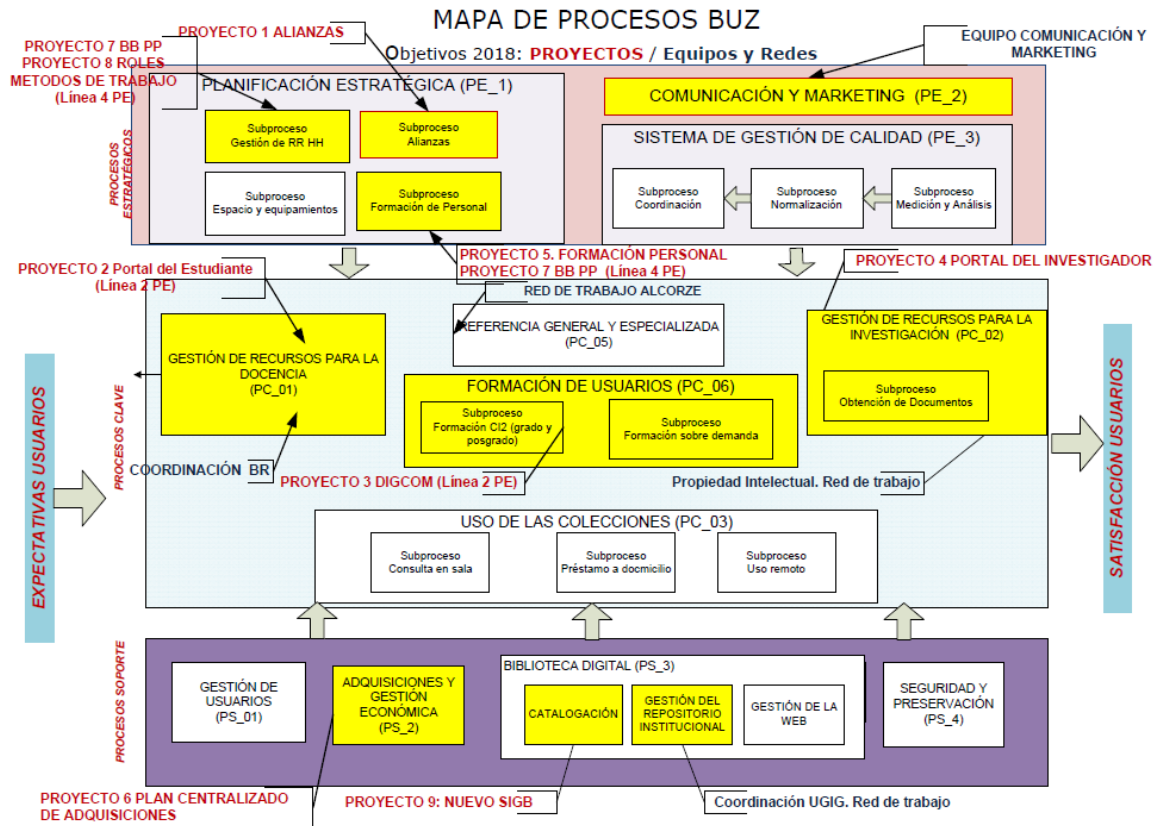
MAPA DE PROCESOS BUZ

PROYECTO 1 ALIANZAS

Objetivos 2018: PROYECTOS / Equipos y Redes

EQUIPO COMUNICACIÓN Y MARKETING

PROYECTO 7 BB PP
PROYECTO 8 ROLES
METODOS DE TRABAJO
(Línea 4 PE)

PROCESOS ESTRATÉGICOS

PLANIFICACIÓN ESTRATÉGICA (PE_1)

Subproceso
Gestión de RR HH

Subproceso
Alianzas

Subproceso
Espacio y equipamientos

Subproceso
Formación de Personal

COMUNICACIÓN Y MARKETING (PE_2)

SISTEMA DE GESTIÓN DE CALIDAD (PE_3)

Subproceso
Coordinación

Subproceso
Normalización

Subproceso
Medición y Análisis

PROYECTO 5. FORMACIÓN PERSONAL
PROYECTO 7 BB PP (Línea 4 PE)

PROYECTO 2 Portal del Estudiante
(Línea 2 PE)

PROYECTO 4 PORTAL DEL INVESTIGADOR

RED DE TRABAJO ALCORZE

EXPECTATIVAS USUARIOS

PROCESOS CLAVE

GESTIÓN DE RECURSOS PARA LA DOCENCIA
(PC_01)

REFERENCIA GENERAL Y ESPECIALIZADA
(PC_05)

GESTIÓN DE RECURSOS PARA LA INVESTIGACIÓN (PC_02)

FORMACIÓN DE USUARIOS (PC_06)

Subproceso
Formación CI2 (grado y posgrado)

Subproceso
Formación sobre demanda

Subproceso
Obtención de Documentos

COORDINACIÓN BR

PROYECTO 3 DIGCOM (Línea 2 PE)

Propiedad Intelectual. Red de trabajo

SATISFACCIÓN USUARIOS

USO DE LAS COLECCIONES (PC_03)

Subproceso
Consulta en sala

Subproceso
Préstamo a docmicilio

Subproceso
Uso remoto

PROCESOS SOPORTE

GESTIÓN DE USUARIOS
(PS_01)

ADQUISICIONES Y GESTIÓN ECONÓMICA
(PS_2)

BIBLIOTECA DIGITAL (PS_3)

CATALOGACIÓN

GESTIÓN DEL REPOSITORIO INSTITUCIONAL

GESTIÓN DE LA WEB

SEGURIDAD Y PRESERVACIÓN
(PS_4)

PROYECTO 6 PLAN CENTRALIZADO DE ADQUISICIONES

PROYECTO 9: NUEVO SIGB

Coordinación UGIG. Red de trabajo